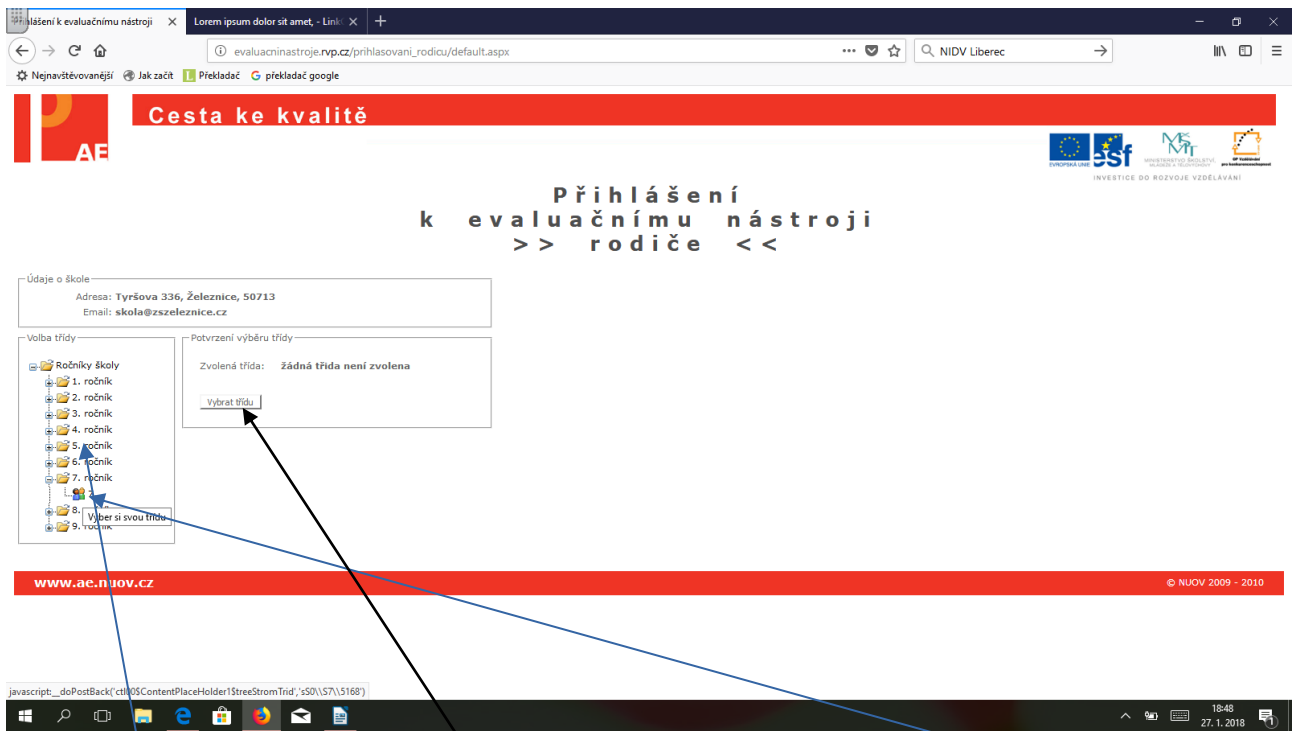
Přihlášení k evaluačnímu nástroji
Lorem ipsum dolor sit amet, - Link

evaluacninastroje.rvp.cz/prihlasovani_rodicu/default.aspx
NIDV Liberec

Nejnavštěvovanější
Jak začít
Překladač
překladač google

AE
Cesta ke kvalitě

EVROPSKÁ UNIE
esf
MINISTERSTVO ŠKOLSTVÍ, MLÁDEŽE A TĚLOVÝCHOVY
INVESTICE DO ROZVOJE VZDĚLÁVÁNÍ

Přihlášení
k evaluačnímu nástroji
>> rodiče <<

Údaje o škole
Adresa: Tyršova 336, Železnice, 50713
Email: skola@zszeleznice.cz

Volba třídy
Ročníky školy
1. ročník
2. ročník
3. ročník
4. ročník
5. ročník
6. ročník
7. ročník
8. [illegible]
9. ročník
Vyber si svou třídu

Potvrzení výběru třídy
Zvolená třída: žádná třída není zvolena
Vybrat třídu

www.ae.nuov.cz
© NUOV 2009 - 2010

javascript:__doPostBack('ctl00$ContentPlaceHolder1$treeStromTrid','sS0\\S7\\5168')

18:48
27. 1. 2018